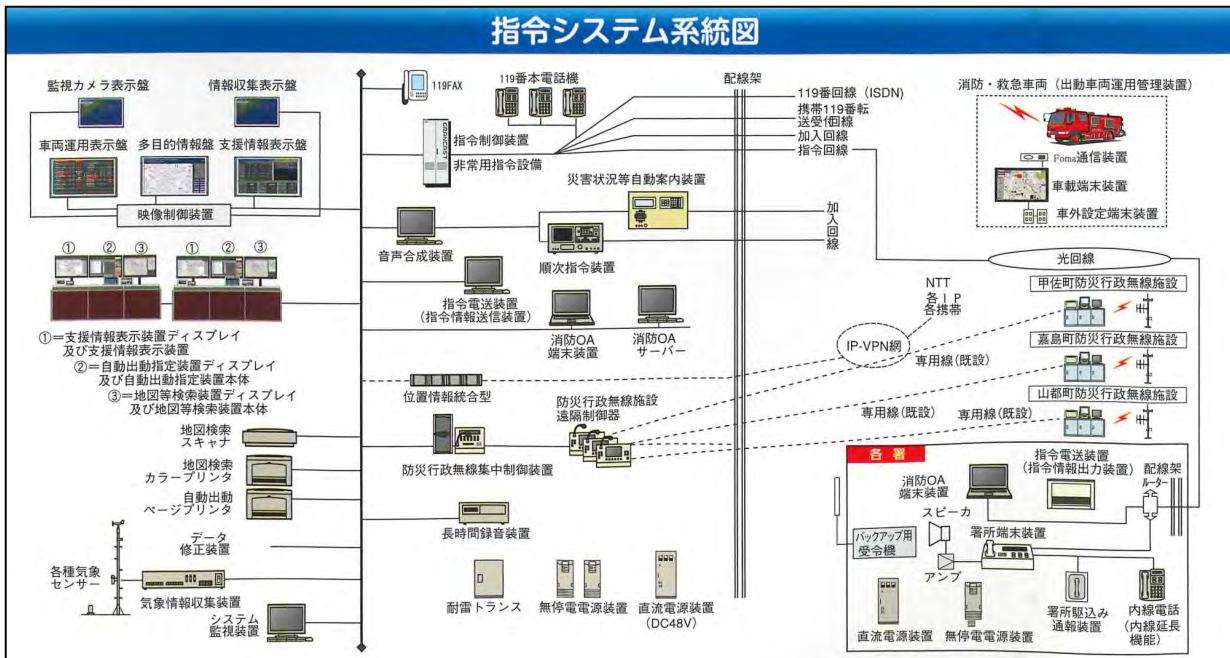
指令システム系統図

監視カメラ表示盤
情報収集表示盤
車両運用表示盤
多目的情報盤
支援情報表示盤
映像制御装置

① ② ③ ① ② ③

①＝支援情報表示装置ディスプレイ及び支援情報表示装置
②＝自動出動指定装置ディスプレイ及び自動出動指定装置本体
③＝地図等検索装置ディスプレイ及び地図等検索装置本体

地図検索スキャナ
地図検索カラープリンタ
自動出動ページプリンタ
データ修正装置
各種気象センサー
気象情報収集装置
システム監視装置

119FAX
119番本電話機
指令制御装置
非常用指令設備
災害状況等自動案内装置
音声合成装置
順次指令装置
指令電送装置（指令情報送信装置）
消防OA端末装置
消防OAサーバー
位置情報統合型
防災行政無線施設遠隔制御器
防災行政無線集中制御装置
長時間録音装置
耐雷トランス
無停電電源装置
直流電源装置（DC48V）

配線架
119番回線（ISDN）
携帯119番転送受信回線
加入回線
指令回線
加入回線
光回線
NTT 各ＩＰ 各携帯
IP-VPN網
専用線(既設)
専用線(既設)
専用線(既設)

消防・救急車両（出動車両運用管理装置）
Foma通信装置
車載端末装置
車外設定端末装置

甲佐町防災行政無線施設
嘉島町防災行政無線施設
山都町防災行政無線施設

各署
消防OA端末装置
指令電送装置（指令情報出力装置）
配線架
ルーター
スピーカ
バックアップ用受令機
署所端末装置
アンプ
直流電源装置
無停電電源装置
署所駆込み通報装置
内線電話（内線延長機能）